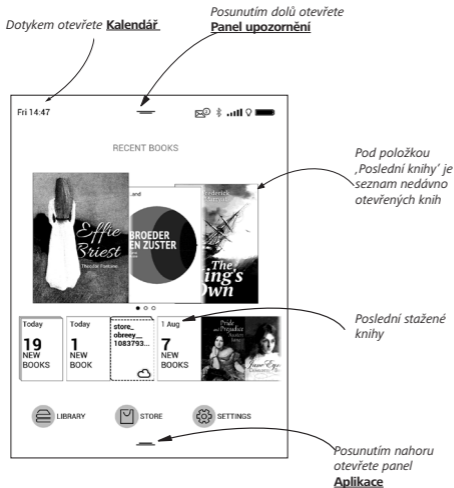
Dotykem otevřete **Kalendář**

Posunutím dolů otevřete **Panel upozornění**

Fri 14:47

RECENT BOOKS

Effie Briest

Theodor Fontane

BROEDER EN ZUSTER

The King's Own

Pod položkou ‚Poslední knihy' je seznam nedávno otevřených knih

Today 19 NEW BOOKS

Today 1 NEW BOOK

store_ obreey_ 1083793...

1 Aug 7 NEW BOOKS

Pride and Prejudice

Jane Eyre

Poslední stažené knihy

LIBRARY

STORE

SETTINGS

Posunutím nahoru otevřete panel **Aplikace**